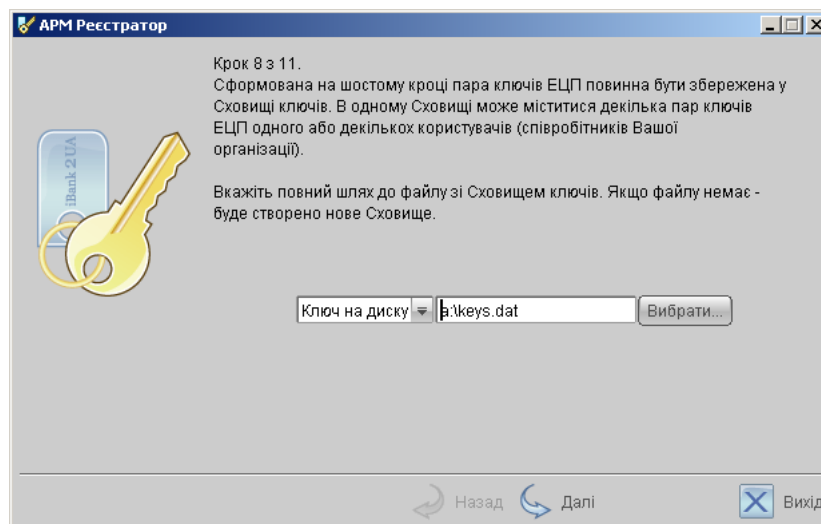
АРМ Реєстратор

iBank 2UA

Крок 8 з 11.
Сформована на шостому кроці пара ключів ЕЦП повинна бути збережена у Сховищі ключів. В одному Сховищі може міститися декілька пар ключів ЕЦП одного або декількох користувачів (співробітників Вашої організації).

Вкажіть повний шлях до файлу зі Сховищем ключів. Якщо файлу немає - буде створено нове Сховище.

Ключ на диску
a:\keys.dat
Вибрати...

Назад
Далі
Вихід